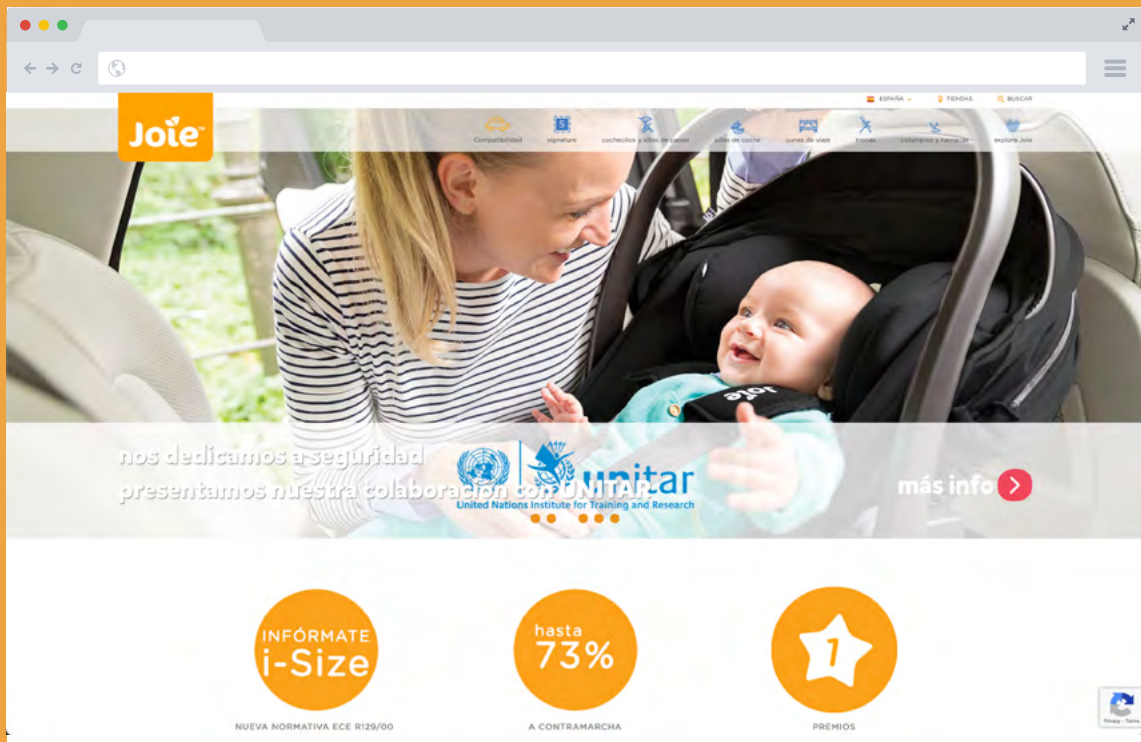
Joie

ESPAÑA TIENDAS BUSCAR

Compatibilidad signature cochecitos y sillas de paseo sillas de coche cunas de viaje tronas columpios y hamacas explora Joie

nos dedicamos a seguridad
presentamos nuestra colaboración con UNITAR

unitar
United Nations Institute for Training and Research

joie

más info

INFÓRMATE
i-Size
NUEVA NORMATIVA ECE R129/00

hasta
73%
A CONTRAMARCHA

1
PREMIOS

Privacy - Terms